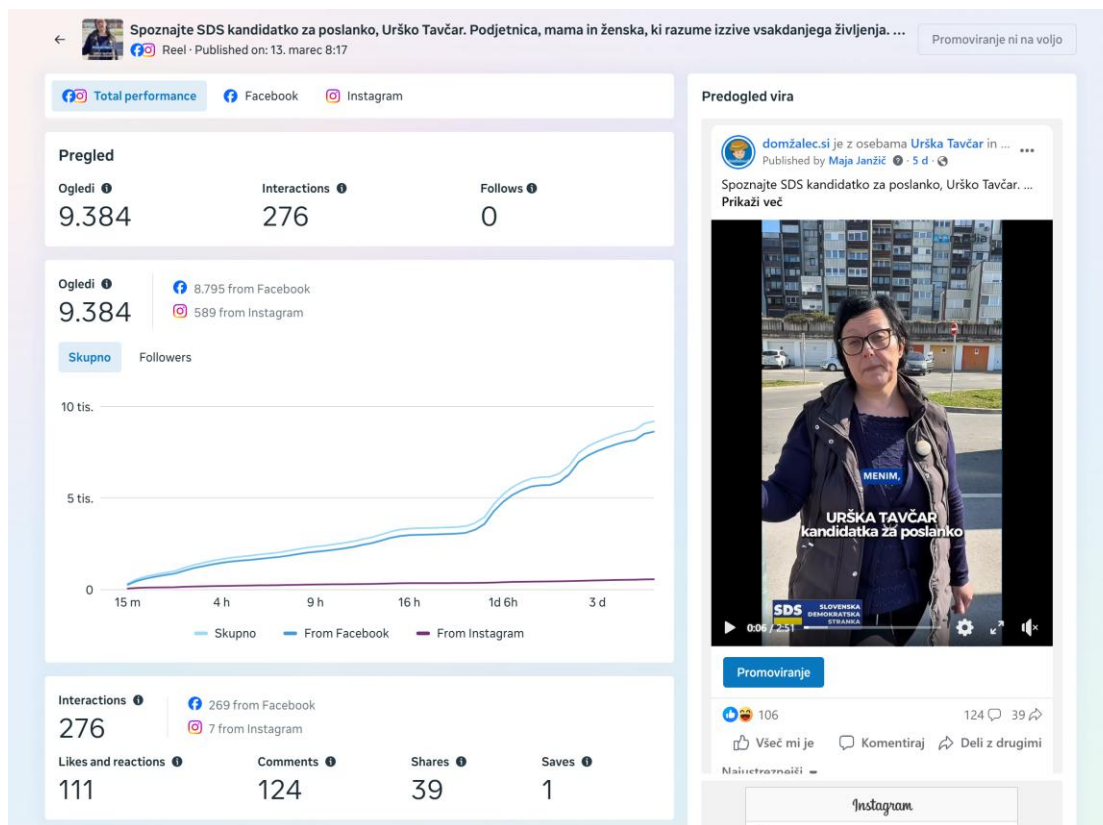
Spoznajte SDS kandidatko za poslanko, Urško Tavčar. Podjetnica, mama in ženska, ki razume izzive vsakdanjega življenja. ...
Reel · Published on: 13. marec 8:17

Promoviranje ni na voljo

Total performance Facebook Instagram

Pregled
Ogledi
9.384
Interactions
276
Follows
0

Ogledi
9.384
8.795 from Facebook
589 from Instagram

Skupno Followers

10 tis.
5 tis.
0
15 m 4 h 9 h 16 h 1d 6h 3 d

Skupno From Facebook From Instagram

Interactions
276
269 from Facebook
7 from Instagram

Likes and reactions
111
Comments
124
Shares
39
Saves
1

Predogled vira

domžalec.si je z osebama Urška Tavčar in ...
Published by Maja Janžič · 5 d ·
Spoznajte SDS kandidatko za poslanko, Urško Tavčar. ...
Prikaži več

MENIM,
URŠKA TAVČAR
kandidatka za poslanko
SDS SLOVENSKA DEMOKRATSKA STRANKA
0:06 / 2:51

Promoviranje

106
124 39
Všeč mi je Komentiraj Deli z drugimi
Najustreznejši

Instagram